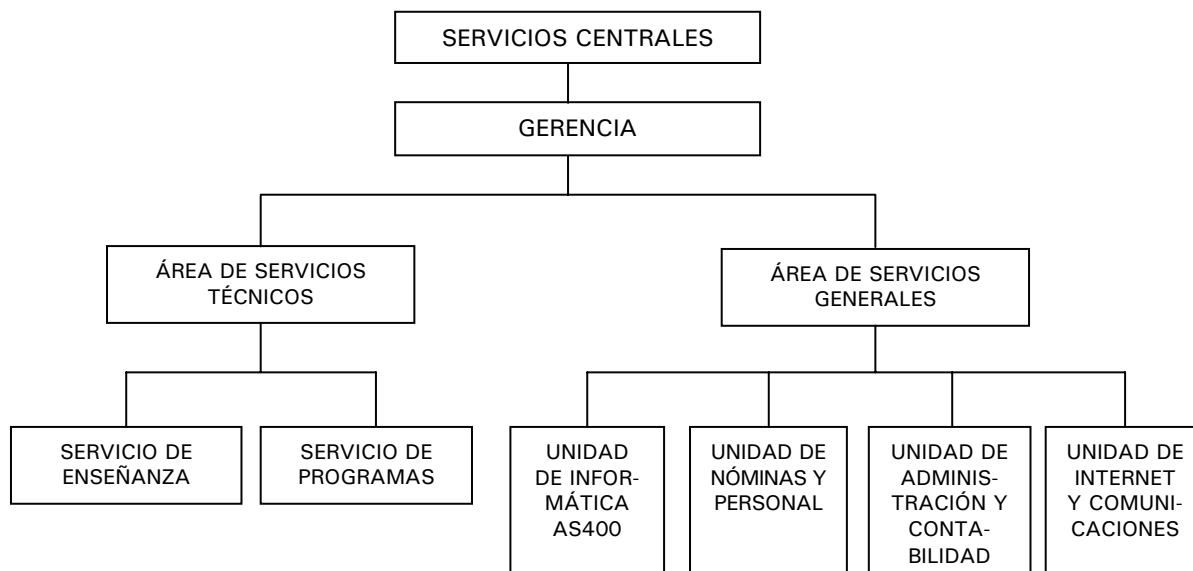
SERVICIOS CENTRALES

GERENCIA

ÁREA DE SERVICIOS TÉCNICOS

ÁREA DE SERVICIOS GENERALES

SERVICIO DE ENSEÑANZA

SERVICIO DE PROGRAMAS

UNIDAD DE INFORMÁTICA AS400

UNIDAD DE NÓMINAS Y PERSONAL

UNIDAD DE ADMINISTRACIÓN Y CONTABILIDAD

UNIDAD DE INTERNET Y COMUNICACIONES